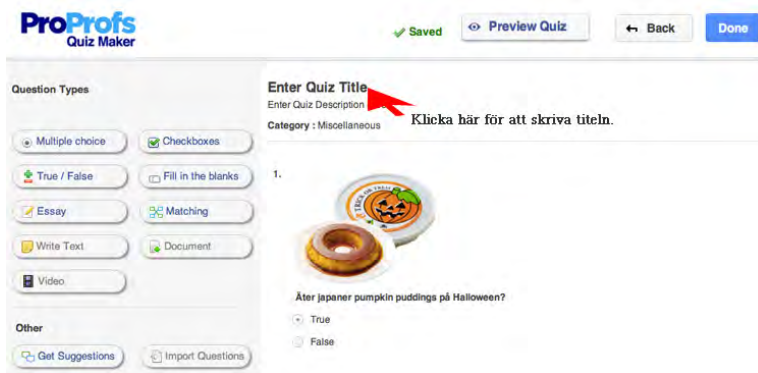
ProProfs Quiz Maker

Saved

Preview Quiz

Back

Done

Question Types

Multiple choice

Checkboxes

True / False

Fill in the blanks

Essay

Matching

Write Text

Document

Video

Other

Get Suggestions

Import Questions

Enter Quiz Title

Enter Quiz Description

Category : Miscellaneous

Klicka här för att skriva titeln.

1.

TRICK OR TREAT

Äter japaner pumpkin puddings på Halloween?

True

False